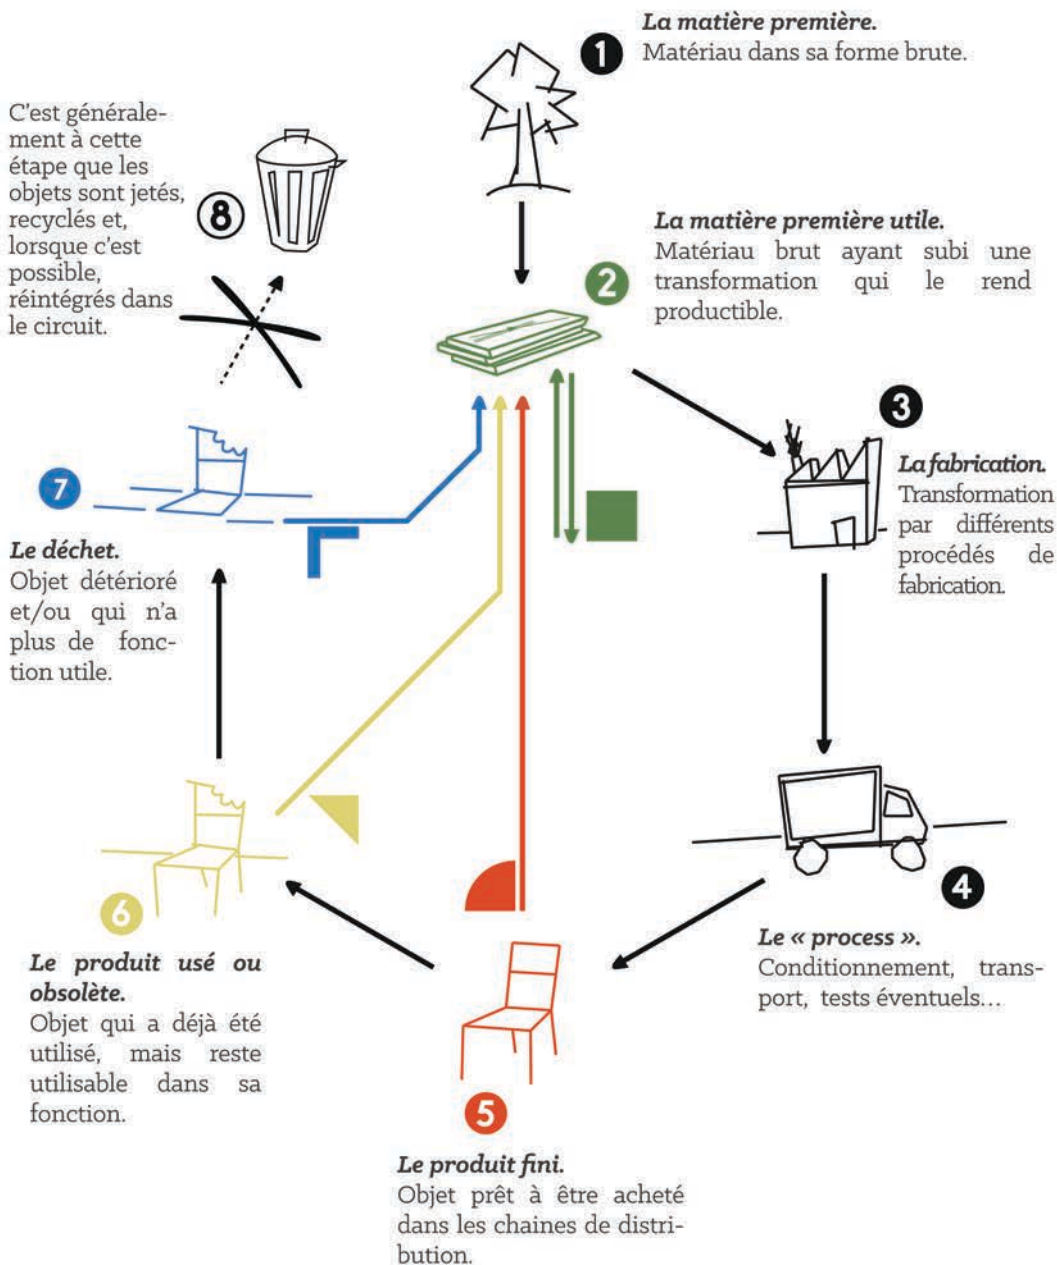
C'est généralement à cette étape que les objets sont jetés, recyclés et, lorsque c'est possible, réintégrés dans le circuit.

8

1

La matière première.
Matériau dans sa forme brute.

2

La matière première utile.
Matériau brut ayant subi une transformation qui le rend productible.

3

La fabrication.
Transformation par différents procédés de fabrication.

7

Le déchet.
Objet détérioré et/ou qui n'a plus de fonction utile.

4

Le « process ».
Conditionnement, transport, tests éventuels…

6

Le produit usé ou obsolète.
Objet qui a déjà été utilisé, mais reste utilisable dans sa fonction.

5

Le produit fini.
Objet prêt à être acheté dans les chaines de distribution.